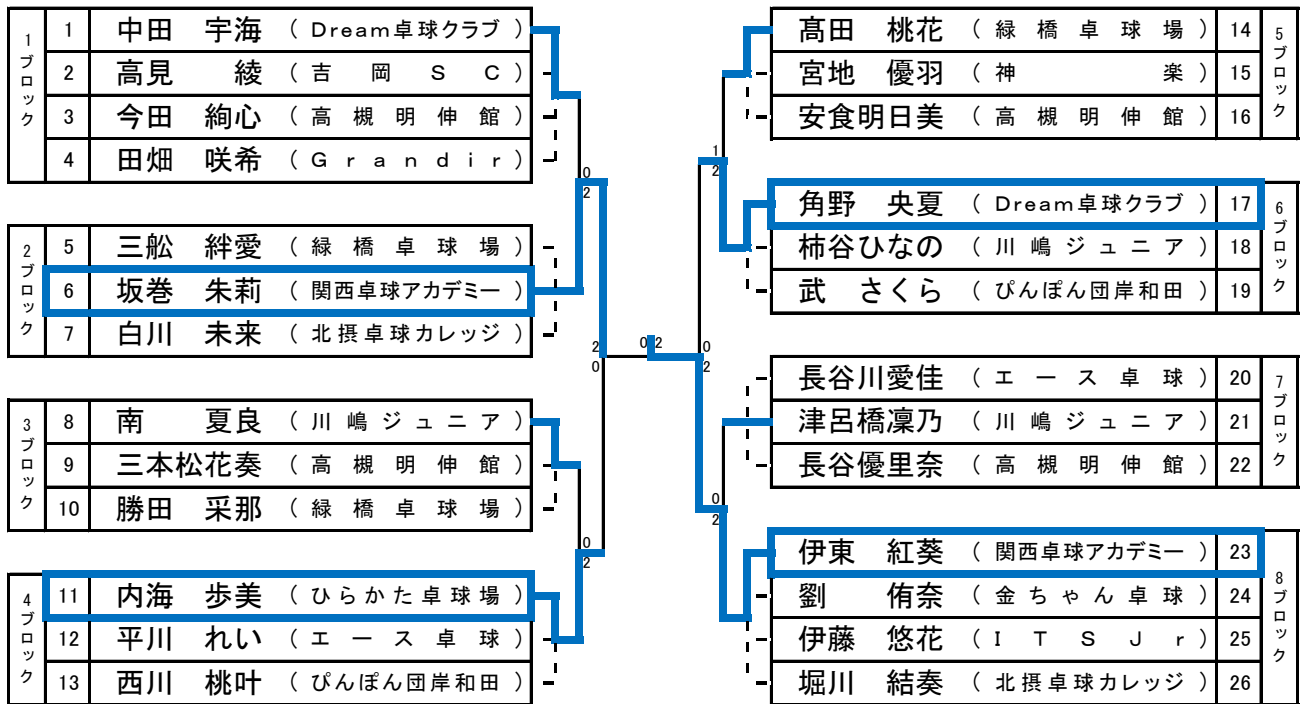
| 1ブロック | 1 | 中田　宇海 | （Dream卓球クラブ） |
|---|---|---|---|
| | 2 | 高見　綾 | （吉岡ＳＣ） |
| | 3 | 今田　絢心 | （高槻明伸館） |
| | 4 | 田畑　咲希 | （Grandir） |

| 2ブロック | 5 | 三船　絆愛 | （緑橋卓球場） |
|---|---|---|---|
| | 6 | 坂巻　朱莉 | （関西卓球アカデミー） |
| | 7 | 白川　未来 | （北摂卓球カレッジ） |

| 3ブロック | 8 | 南　夏良 | （川嶋ジュニア） |
|---|---|---|---|
| | 9 | 三本松花奏 | （高槻明伸館） |
| | 10 | 勝田　采那 | （緑橋卓球場） |

| 4ブロック | 11 | 内海　歩美 | （ひらかた卓球場） |
|---|---|---|---|
| | 12 | 平川　れい | （エース卓球） |
| | 13 | 西川　桃叶 | （ぴんぽん団岸和田） |

| 高田　桃花 | （緑橋卓球場） | 14 | 5ブロック |
|---|---|---|---|
| 宮地　優羽 | （神楽） | 15 | |
| 安食明日美 | （高槻明伸館） | 16 | |

| 角野　央夏 | （Dream卓球クラブ） | 17 | 6ブロック |
|---|---|---|---|
| 柿谷ひなの | （川嶋ジュニア） | 18 | |
| 武　さくら | （ぴんぽん団岸和田） | 19 | |

| 長谷川愛佳 | （エース卓球） | 20 | 7ブロック |
|---|---|---|---|
| 津呂橋凜乃 | （川嶋ジュニア） | 21 | |
| 長谷優里奈 | （高槻明伸館） | 22 | |

| 伊東　紅葵 | （関西卓球アカデミー） | 23 | 8ブロック |
|---|---|---|---|
| 劉　侑奈 | （金ちゃん卓球） | 24 | |
| 伊藤　悠花 | （ＩＴＳＪｒ） | 25 | |
| 堀川　結奏 | （北摂卓球カレッジ） | 26 | |

0 2
2 0
0 2
0 2
1 2
0 2
0 2